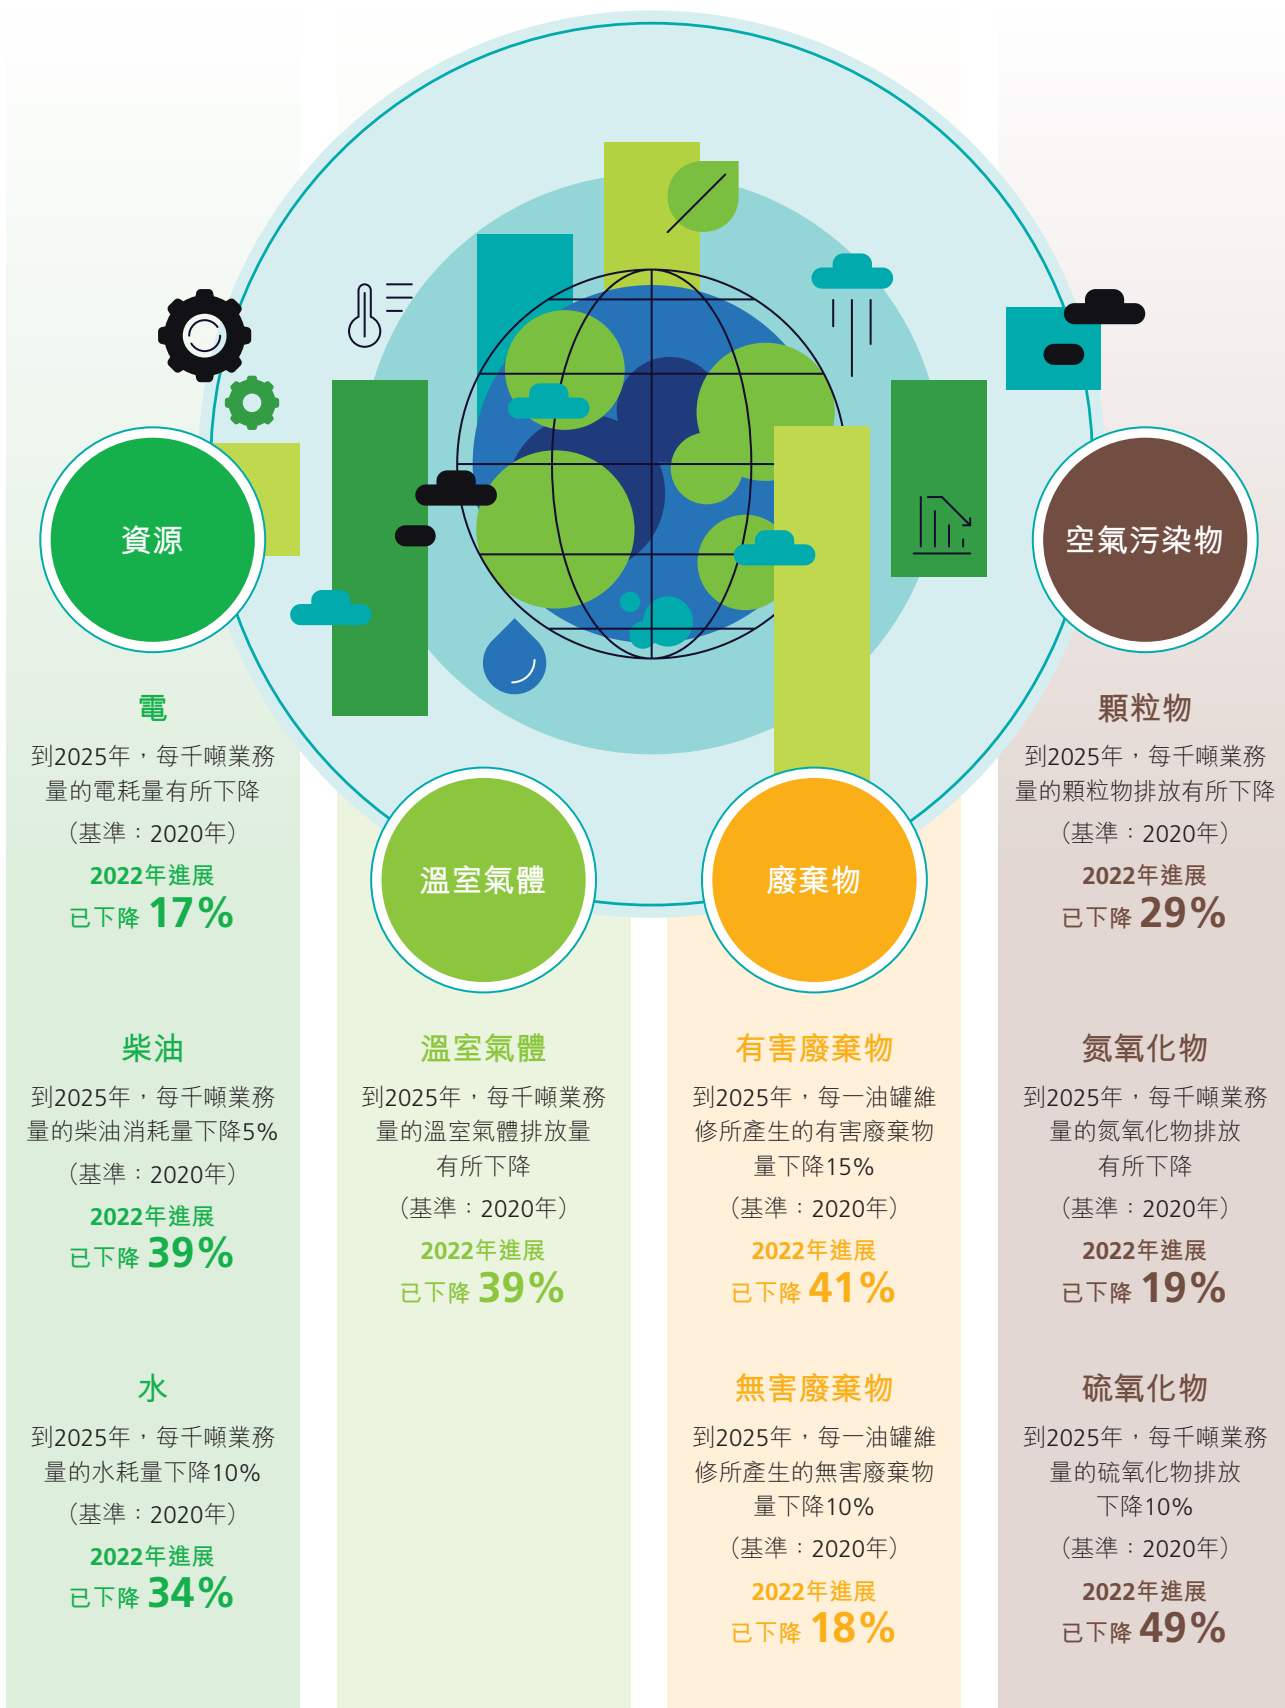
資源

溫室氣體

廢棄物

空氣污染物

電

到2025年，每千噸業務量的電耗量有所下降

（基準：2020年）

2022年進展

已下降 17%

柴油

到2025年，每千噸業務量的柴油消耗量下降5%

（基準：2020年）

2022年進展

已下降 39%

水

到2025年，每千噸業務量的水耗量下降10%

（基準：2020年）

2022年進展

已下降 34%

溫室氣體

到2025年，每千噸業務量的溫室氣體排放量有所下降

（基準：2020年）

2022年進展

已下降 39%

有害廢棄物

到2025年，每一油罐維修所產生的有害廢棄物量下降15%

（基準：2020年）

2022年進展

已下降 41%

無害廢棄物

到2025年，每一油罐維修所產生的無害廢棄物量下降10%

（基準：2020年）

2022年進展

已下降 18%

顆粒物

到2025年，每千噸業務量的顆粒物排放有所下降

（基準：2020年）

2022年進展

已下降 29%

氮氧化物

到2025年，每千噸業務量的氮氧化物排放有所下降

（基準：2020年）

2022年進展

已下降 19%

硫氧化物

到2025年，每千噸業務量的硫氧化物排放下降10%

（基準：2020年）

2022年進展

已下降 49%